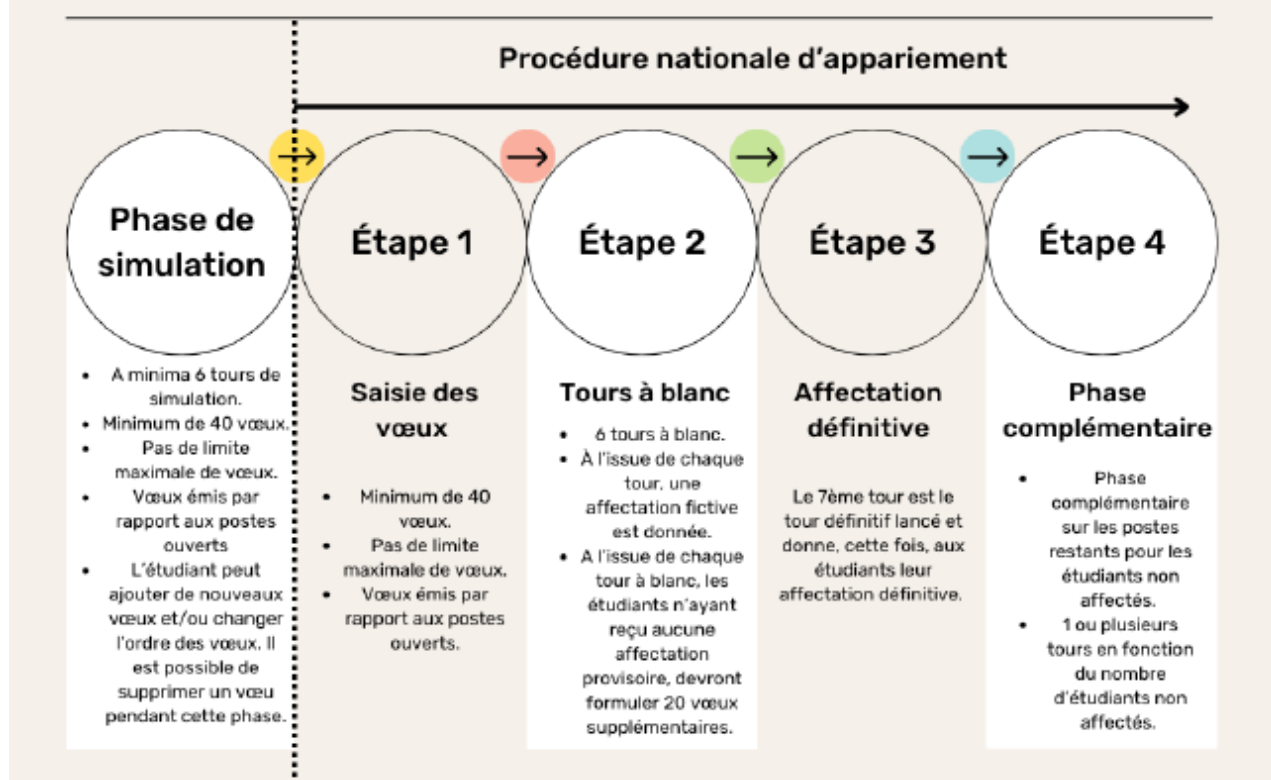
Procédure nationale d'appariement

Phase de simulation

- A minima 6 tours de simulation.
- Minimum de 40 vœux.
- Pas de limite maximale de vœux.
- Vœux émis par rapport aux postes ouverts
- L'étudiant peut ajouter de nouveaux vœux et/ou changer l'ordre des vœux. Il est possible de supprimer un vœu pendant cette phase.

Étape 1

Saisie des vœux

- Minimum de 40 vœux.
- Pas de limite maximale de vœux.
- Vœux émis par rapport aux postes ouverts.

Étape 2

Tours à blanc

- 6 tours à blanc.
- À l'issue de chaque tour, une affectation fictive est donnée.
- A l'issue de chaque tour à blanc, les étudiants n'ayant reçu aucune affectation provisoire, devront formuler 20 vœux supplémentaires.

Étape 3

Affectation définitive

Le 7ème tour est le tour définitif lancé et donne, cette fois, aux étudiants leur affectation définitive.

Étape 4

Phase complémentaire

- Phase complémentaire sur les postes restants pour les étudiants non affectés.
- 1 ou plusieurs tours en fonction du nombre d'étudiants non affectés.